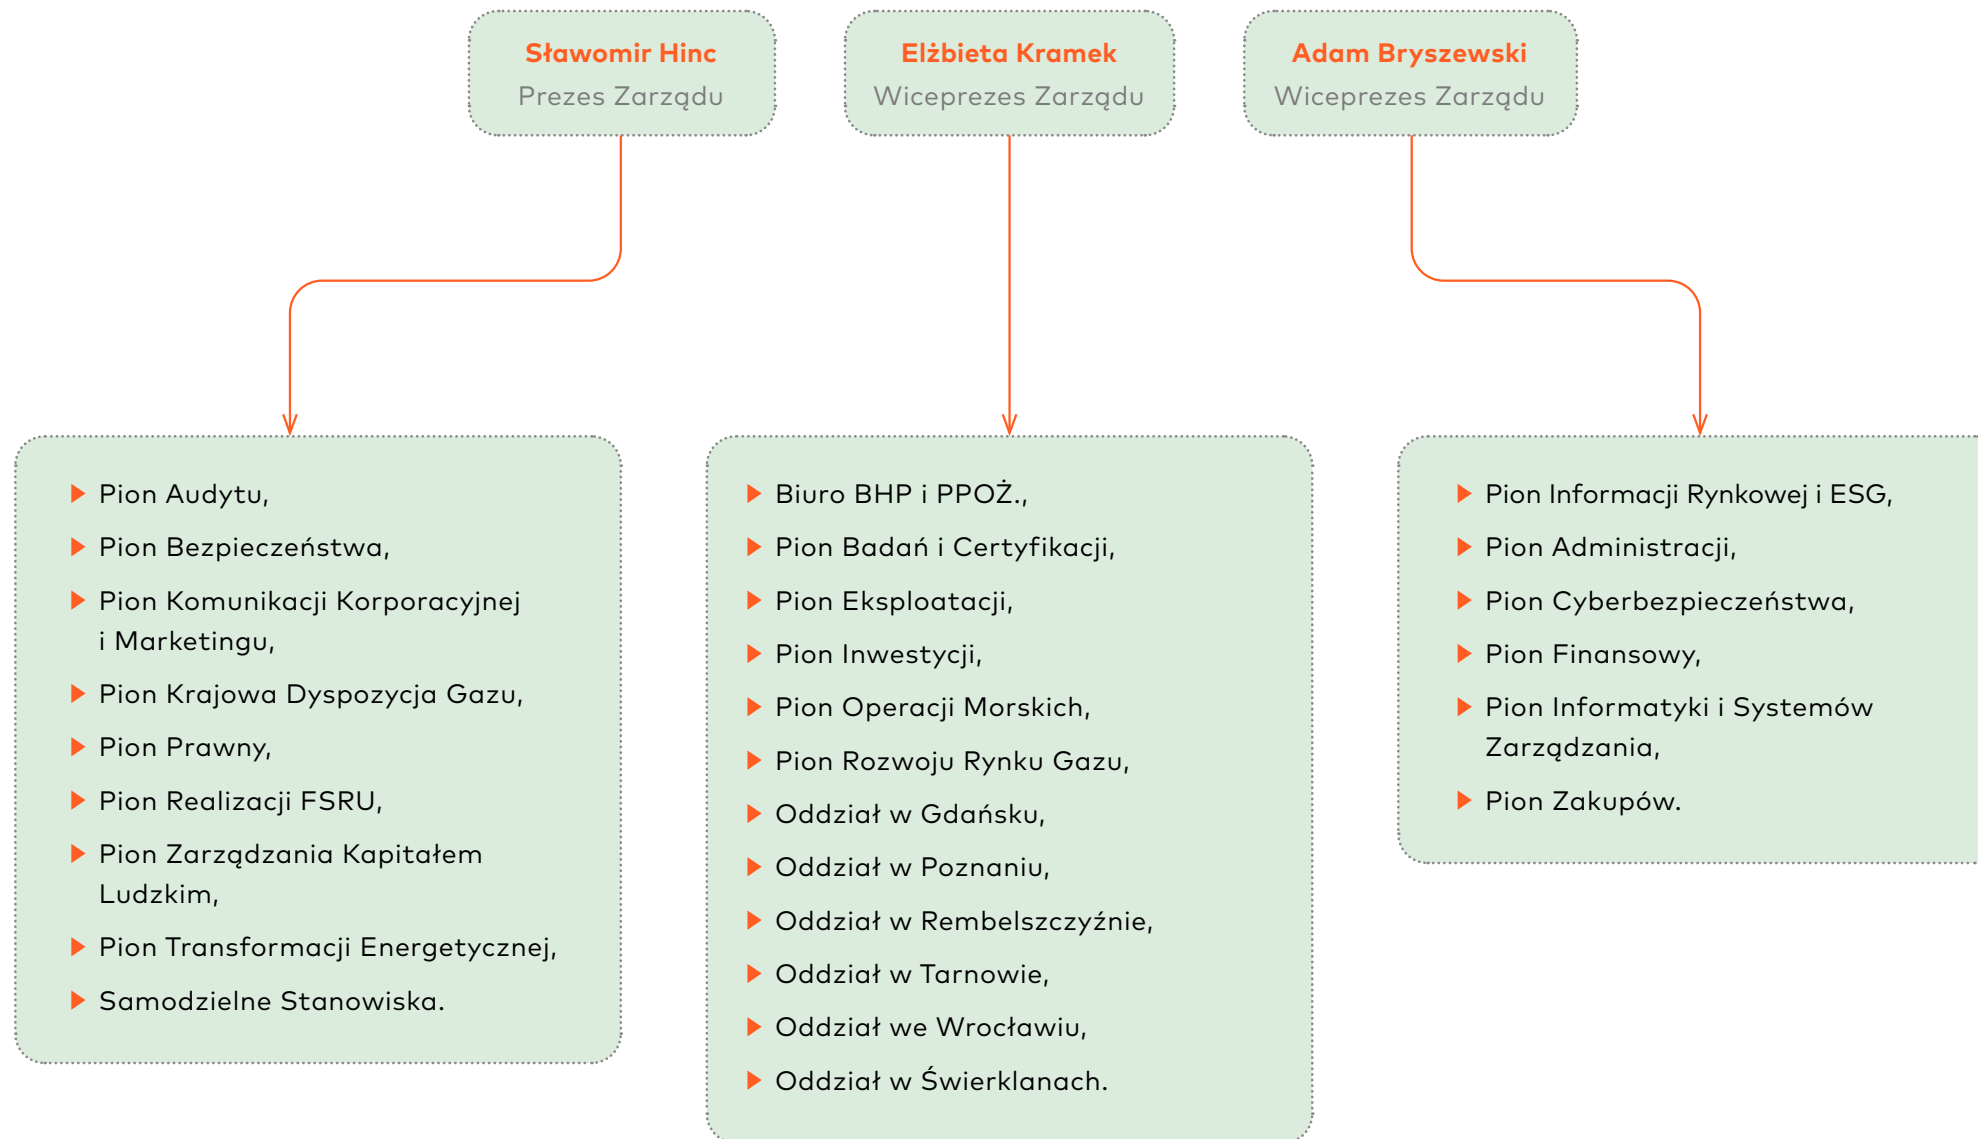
Sławomir Hinc
Prezes Zarządu

Elżbieta Kramek
Wiceprezes Zarządu

Adam Bryszewski
Wiceprezes Zarządu

Pion Audytu,
Pion Bezpieczeństwa,
Pion Komunikacji Korporacyjnej i Marketingu,
Pion Krajowa Dyspozycja Gazu,
Pion Prawny,
Pion Realizacji FSRU,
Pion Zarządzania Kapitałem Ludzkim,
Pion Transformacji Energetycznej,
Samodzielne Stanowiska.

Biuro BHP i PPOŻ.,
Pion Badań i Certyfikacji,
Pion Eksploatacji,
Pion Inwestycji,
Pion Operacji Morskich,
Pion Rozwoju Rynku Gazu,
Oddział w Gdańsku,
Oddział w Poznaniu,
Oddział w Rembelszczyźnie,
Oddział w Tarnowie,
Oddział we Wrocławiu,
Oddział w Świerklanach.

Pion Informacji Rynkowej i ESG,
Pion Administracji,
Pion Cyberbezpieczeństwa,
Pion Finansowy,
Pion Informatyki i Systemów Zarządzania,
Pion Zakupów.